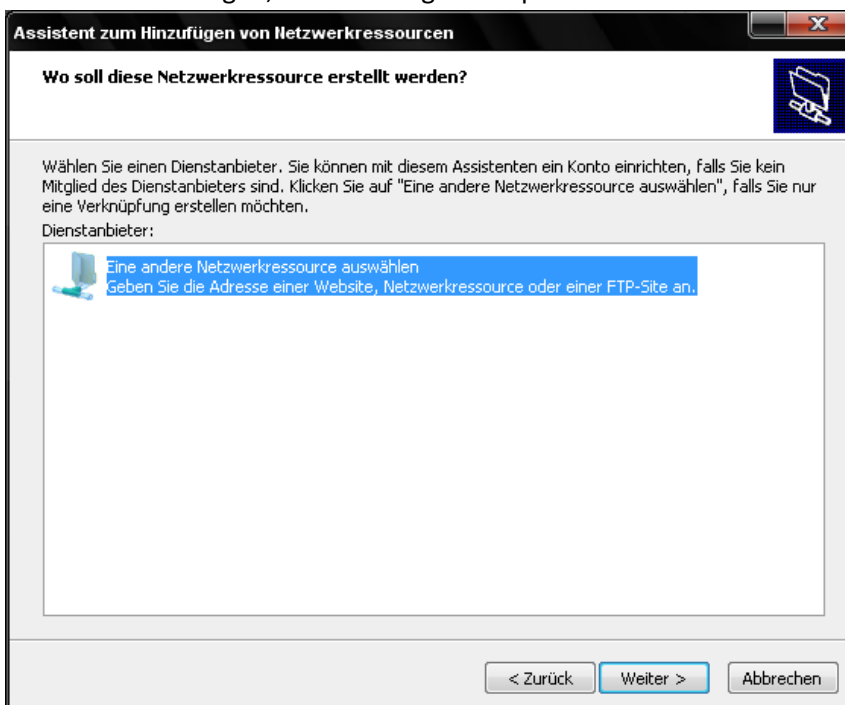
Assistent zum Hinzufügen von Netzwerkressourcen

Wo soll diese Netzwerkressource erstellt werden?

Wählen Sie einen Dienstanbieter. Sie können mit diesem Assistenten ein Konto einrichten, falls Sie kein Mitglied des Dienstanbieters sind. Klicken Sie auf "Eine andere Netzwerkressource auswählen", falls Sie nur eine Verknüpfung erstellen möchten.

Dienstanbieter:

Eine andere Netzwerkressource auswählen
Geben Sie die Adresse einer Website, Netzwerkressource oder einer FTP-Site an.

< Zurück
Weiter >
Abbrechen